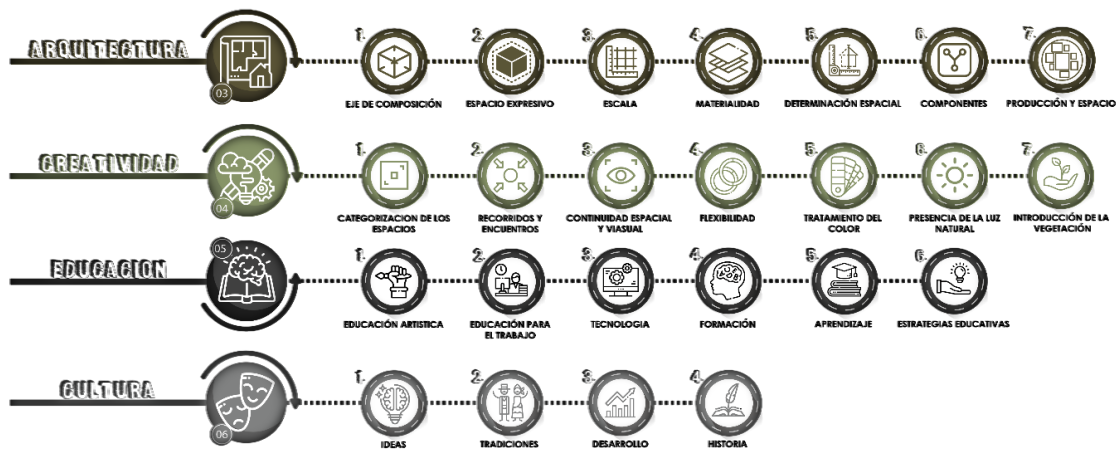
ARQUITECTURA

03

1. EJE DE COMPOSICIÓN

2. ESPACIO EXPRESIVO

3. ESCALA

4. MATERIALIDAD

5. DETERMINACIÓN ESPACIAL

6. COMPONENTES

7. PRODUCCIÓN Y ESPACIO

CREATIVIDAD

04

1. CATEGORIZACION DE LOS ESPACIOS

2. RECORRIDOS Y ENCUENTROS

3. CONTINUIDAD ESPACIAL Y VIASUAL

4. FLEXIBILIDAD

5. TRATAMIENTO DEL COLOR

6. PRESENCIA DE LA LUZ NATURAL

7. INTRODUCCIÓN DE LA VEGETACIÓN

EDUCACION

05

1. EDUCACIÓN ARTISTICA

2. EDUCACIÓN PARA EL TRABAJO

3. TECNOLOGIA

4. FORMACIÓN

5. APRENDIZAJE

6. ESTRATEGIAS EDUCATIVAS

CULTURA

06

1. IDEAS

2. TRADICIONES

3. DESARROLLO

4. HISTORIA